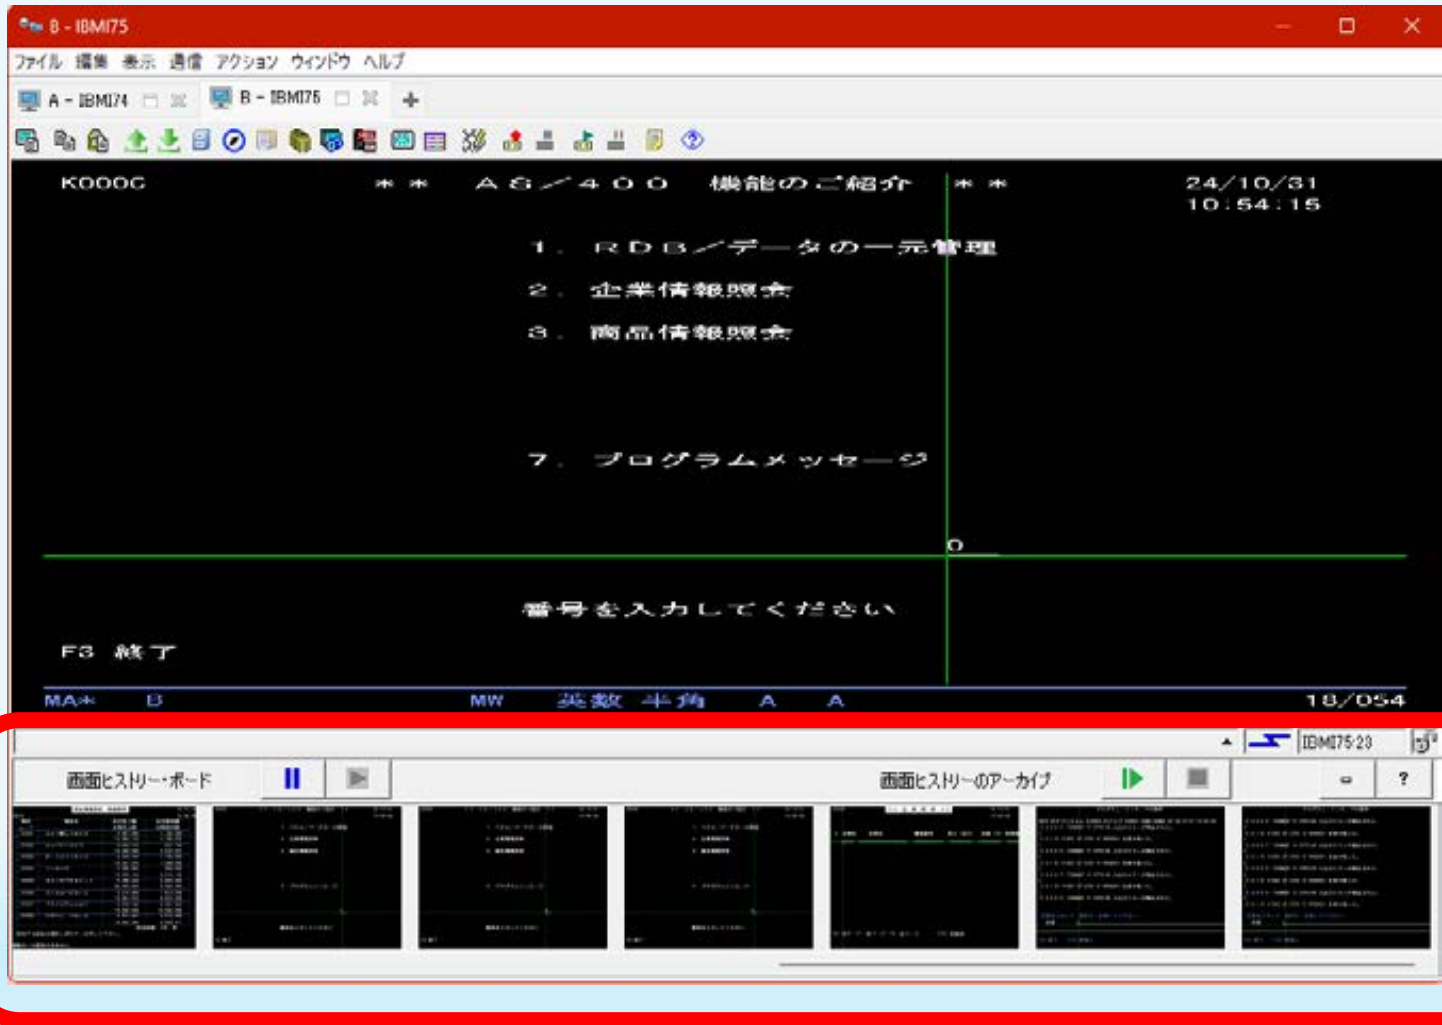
B - IBMI75

ファイル 編集 表示 通信 アクション ウィンドウ ヘルプ

A - IBMI74 B - IBMI75

K000C ＊＊ ＡＳ／４００ 機能のご紹介 ＊＊ 24/10/31 10:54:15

１．ＲＤＢ／データの一元管理

２．企業情報照会

３．商品情報照会

７．プログラムメッセージ

0

番号を入力してください

F3 終了

MA＊ B MW 英数 半角 A A 18/054

IBMI75-23

画面ヒストリー・ボード

画面ヒストリーのアーカイブ

?